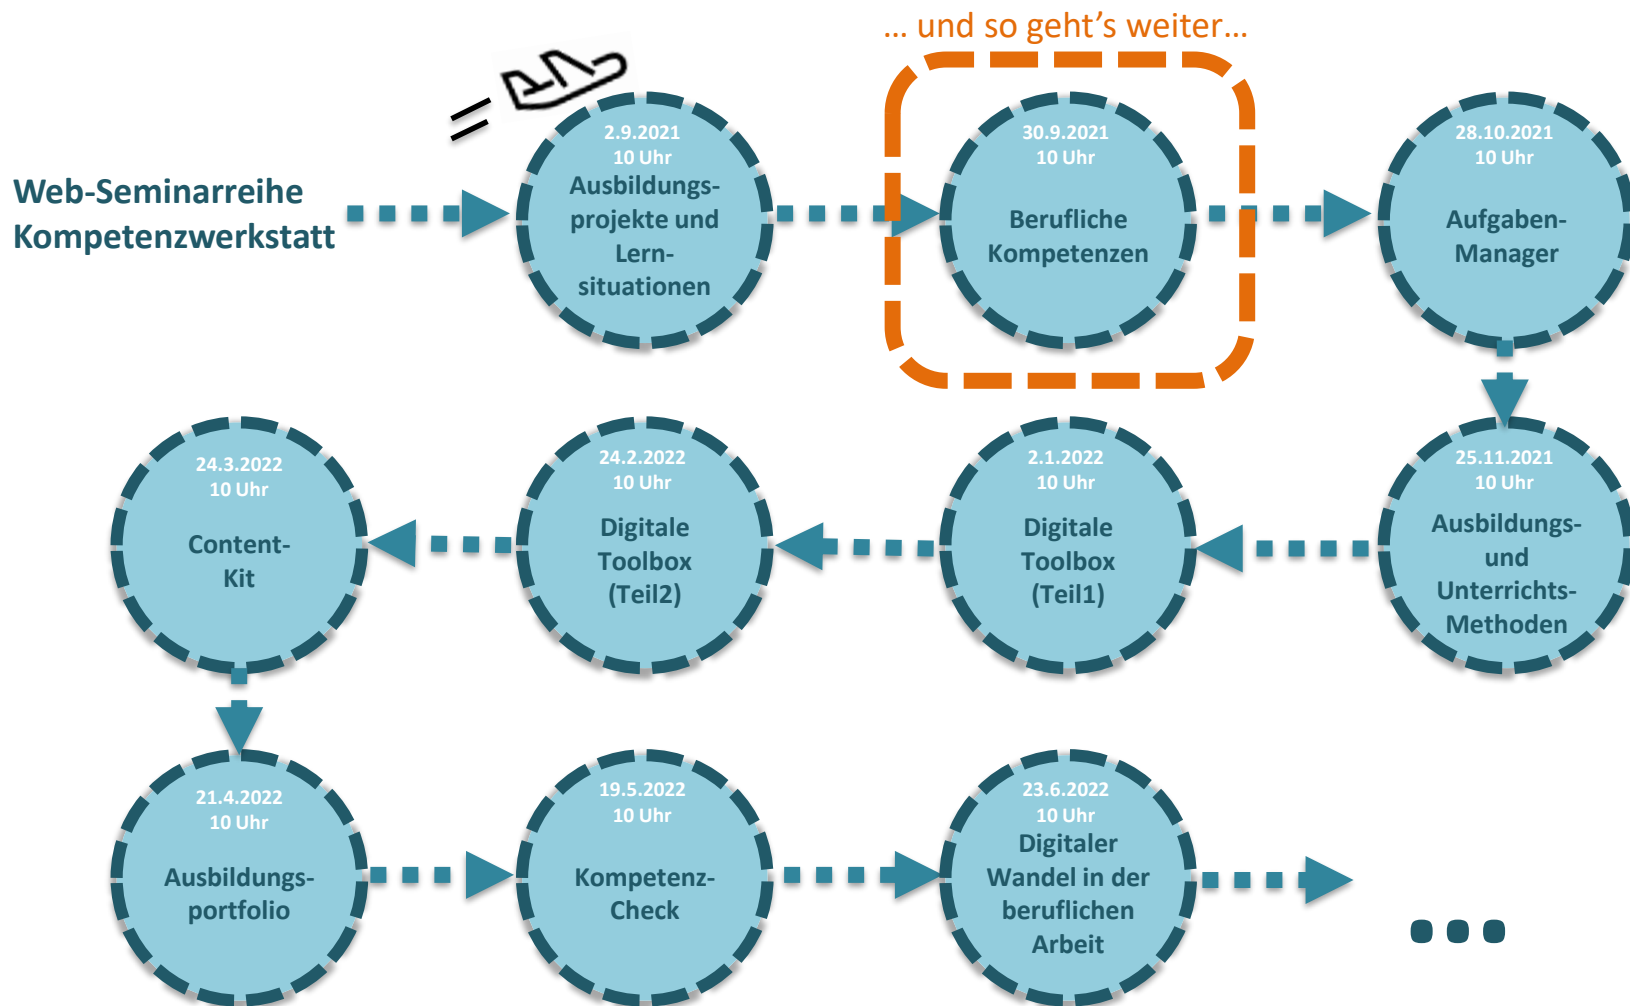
… und so geht’s weiter…

Web-Seminarreihe Kompetenzwerkstatt

2.9.2021
10 Uhr
Ausbildungsprojekte und Lernsituationen

30.9.2021
10 Uhr
Berufliche Kompetenzen

28.10.2021
10 Uhr
Aufgaben-Manager

25.11.2021
10 Uhr
Ausbildungs- und Unterrichts-Methoden

2.1.2022
10 Uhr
Digitale Toolbox (Teil1)

24.2.2022
10 Uhr
Digitale Toolbox (Teil2)

24.3.2022
10 Uhr
Content-Kit

21.4.2022
10 Uhr
Ausbildungsportfolio

19.5.2022
10 Uhr
Kompetenz-Check

23.6.2022
10 Uhr
Digitaler Wandel in der beruflichen Arbeit

…